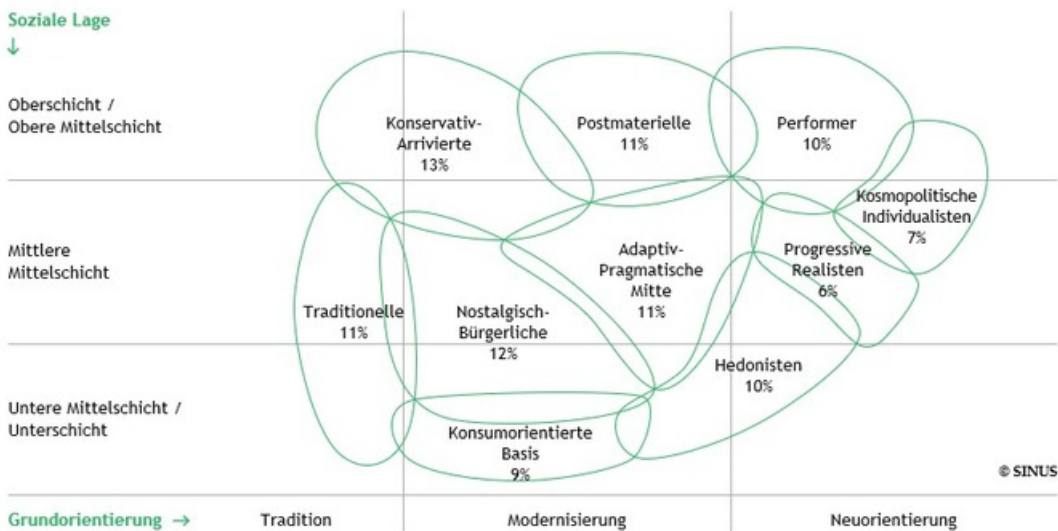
Soziale Lage
↓

Oberschicht / Obere Mittelschicht

Mittlere Mittelschicht

Untere Mittelschicht / Unterschicht

Konservativ-Arrivierte
13%

Postmaterielle
11%

Performer
10%

Kosmopolitische Individualisten
7%

Adaptiv-Pragmatische Mitte
11%

Progressive Realisten
6%

Traditionelle
11%

Nostalgisch-Bürgerliche
12%

Hedonisten
10%

Konsumorientierte Basis
9%

© SINUS

Grundorientierung →

Tradition

Modernisierung

Neuorientierung